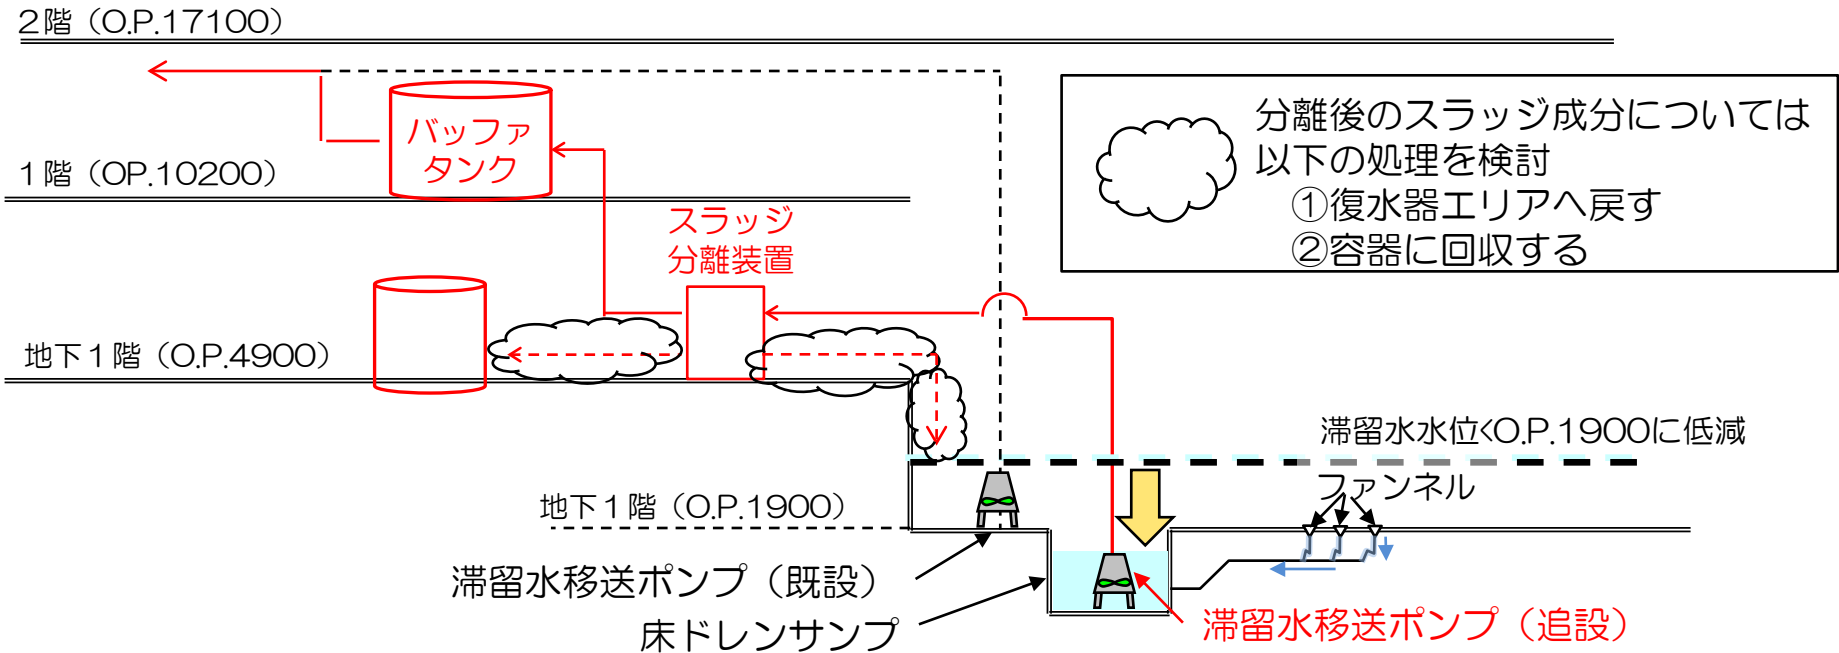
２階（O.P.17100）

バッファ
タンク

１階（OP.10200）

スラッジ
分離装置

分離後のスラッジ成分については
以下の処理を検討
①復水器エリアへ戻す
②容器に回収する

地下１階（O.P.4900）

滞留水水位<O.P.1900に低減

ファンネル

地下１階（O.P.1900）

滞留水移送ポンプ（既設）

床ドレンサンプ

滞留水移送ポンプ（追設）